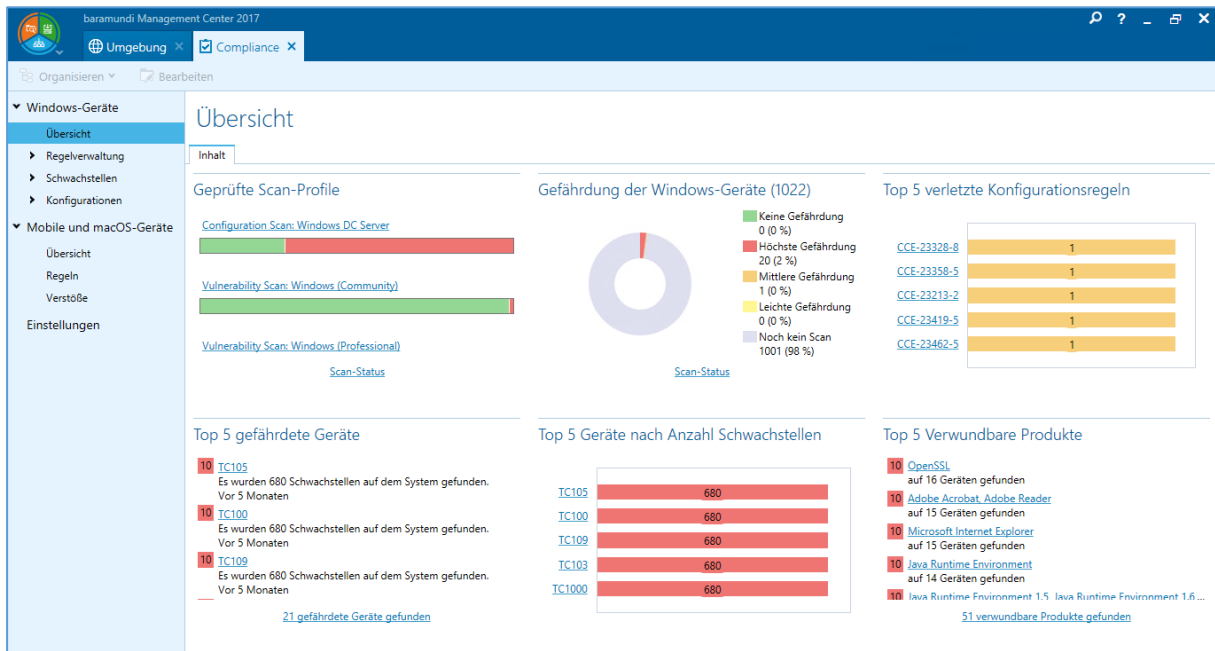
baramundi Management Center 2017

Umgebung ×
Compliance ×

Organisieren
Bearbeiten

Windows-Geräte
Übersicht
Regelverwaltung
Schwachstellen
Konfigurationen
Mobile und macOS-Geräte
Übersicht
Regeln
Verstöße
Einstellungen

Übersicht

Inhalt

Geprüfte Scan-Profile

Configuration Scan: Windows DC Server

Vulnerability Scan: Windows (Community)

Vulnerability Scan: Windows (Professional)

Scan-Status

Gefährdung der Windows-Geräte (1022)

Keine Gefährdung
0 (0 %)
Höchste Gefährdung
20 (2 %)
Mittlere Gefährdung
1 (0 %)
Leichte Gefährdung
0 (0 %)
Noch kein Scan
1001 (98 %)

Scan-Status

Top 5 verletzte Konfigurationsregeln

| | |
|---|---|
| CCE-23328-8 | 1 |
| CCE-23358-5 | 1 |
| CCE-23213-2 | 1 |
| CCE-23419-5 | 1 |
| CCE-23462-5 | 1 |

Top 5 gefährdete Geräte

10 TC105
Es wurden 680 Schwachstellen auf dem System gefunden.
Vor 5 Monaten
10 TC100
Es wurden 680 Schwachstellen auf dem System gefunden.
Vor 5 Monaten
10 TC109
Es wurden 680 Schwachstellen auf dem System gefunden.
Vor 5 Monaten

21 gefährdete Geräte gefunden

Top 5 Geräte nach Anzahl Schwachstellen

| | |
|---|---|
| TC105 | 680 |
| TC100 | 680 |
| TC109 | 680 |
| TC103 | 680 |
| TC1000 | 680 |

Top 5 Verwundbare Produkte

10 OpenSSL
auf 16 Geräten gefunden
10 Adobe Acrobat, Adobe Reader
auf 15 Geräten gefunden
10 Microsoft Internet Explorer
auf 15 Geräten gefunden
10 Java Runtime Environment
auf 14 Geräten gefunden
10 Java Runtime Environment 1.5, Java Runtime Environment 1.6 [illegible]

51 verwundbare Produkte gefunden